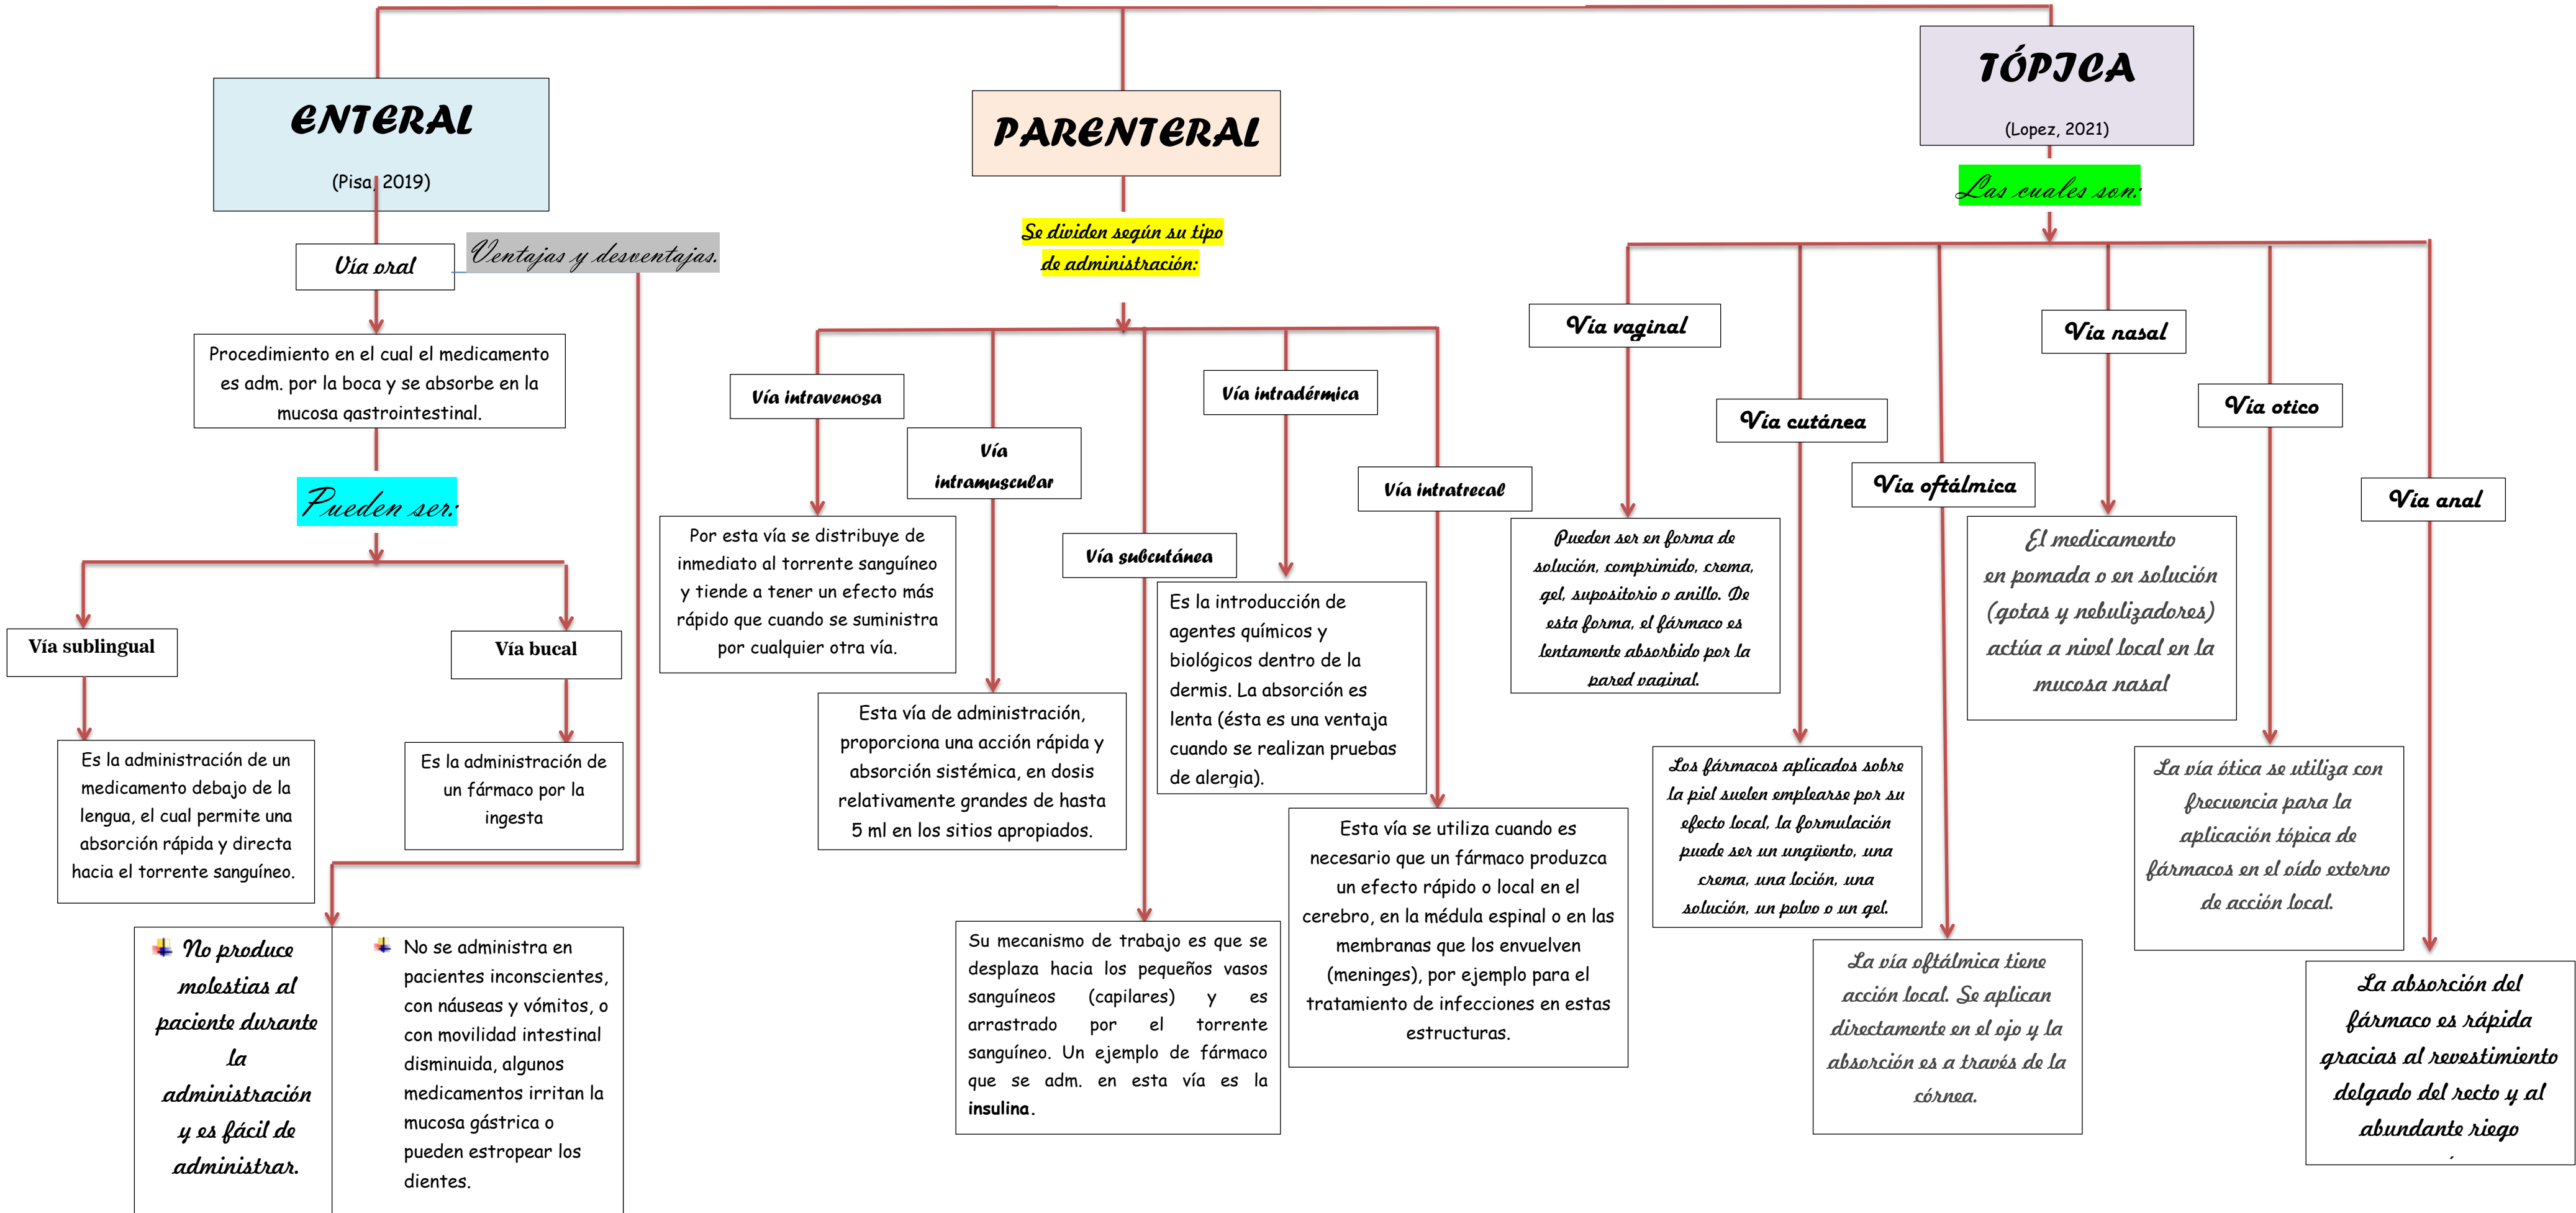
ENTERAL

(Pisa, 2019)

Vía oral

Ventajas y desventajas.

Procedimiento en el cual el medicamento es adm. por la boca y se absorbe en la mucosa gastrointestinal.

Pueden ser:

Vía sublingual

Es la administración de un medicamento debajo de la lengua, el cual permite una absorción rápida y directa hacia el torrente sanguíneo.

Vía bucal

Es la administración de un fármaco por la ingesta

No produce molestias al paciente durante la administración y es fácil de administrar.

No se administra en pacientes inconscientes, con náuseas y vómitos, o con movilidad intestinal disminuida, algunos medicamentos irritan la mucosa gástrica o pueden estropear los dientes.

PARENTERAL

Se dividen según su tipo de administración:

Vía intravenosa

Por esta vía se distribuye de inmediato al torrente sanguíneo y tiende a tener un efecto más rápido que cuando se suministra por cualquier otra vía.

Vía intramuscular

Esta vía de administración, proporciona una acción rápida y absorción sistémica, en dosis relativamente grandes de hasta 5 ml en los sitios apropiados.

Vía subcutánea

Su mecanismo de trabajo es que se desplaza hacia los pequeños vasos sanguíneos (capilares) y es arrastrado por el torrente sanguíneo. Un ejemplo de fármaco que se adm. en esta vía es la insulina.

Vía intradérmica

Es la introducción de agentes químicos y biológicos dentro de la dermis. La absorción es lenta (ésta es una ventaja cuando se realizan pruebas de alergia).

Vía intratecal

Esta vía se utiliza cuando es necesario que un fármaco produzca un efecto rápido o local en el cerebro, en la médula espinal o en las membranas que los envuelven (meninges), por ejemplo para el tratamiento de infecciones en estas estructuras.

TÓPICA

(Lopez, 2021)

Las cuales son:

Vía vaginal

Pueden ser en forma de solución, comprimido, crema, gel, supositorio o anillo. De esta forma, el fármaco es lentamente absorbido por la pared vaginal.

Vía cutánea

Los fármacos aplicados sobre la piel suelen emplearse por su efecto local, la formulación puede ser un ungüento, una crema, una loción, una solución, un polvo o un gel.

Vía oftálmica

La vía oftálmica tiene acción local. Se aplican directamente en el ojo y la absorción es a través de la córnea.

Vía nasal

El medicamento en pomada o en solución (gotas y nebulizadores) actúa a nivel local en la mucosa nasal

Vía otico

La vía ótica se utiliza con frecuencia para la aplicación tópica de fármacos en el oído externo de acción local.

Vía anal

La absorción del fármaco es rápida gracias al revestimiento delgado del recto y al abundante riego